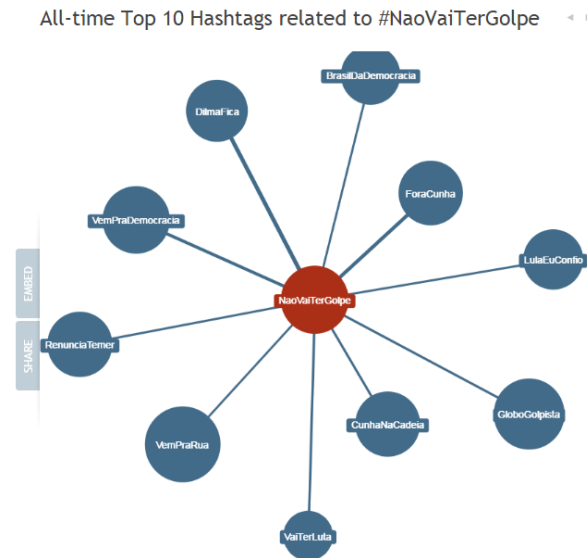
All-time Top 10 Hashtags related to #NaoVaiTerGolpe

BrasilDaDemocracia

DilmaFica

ForaCunha

VemPraDemocracia

LulaEuConfio

EMBED

NaoVaiTerGolpe

RenunciaTemer

SHARE

GloboGolpista

CunhaNaCadeia

VemPraRua

VaiTerLuta